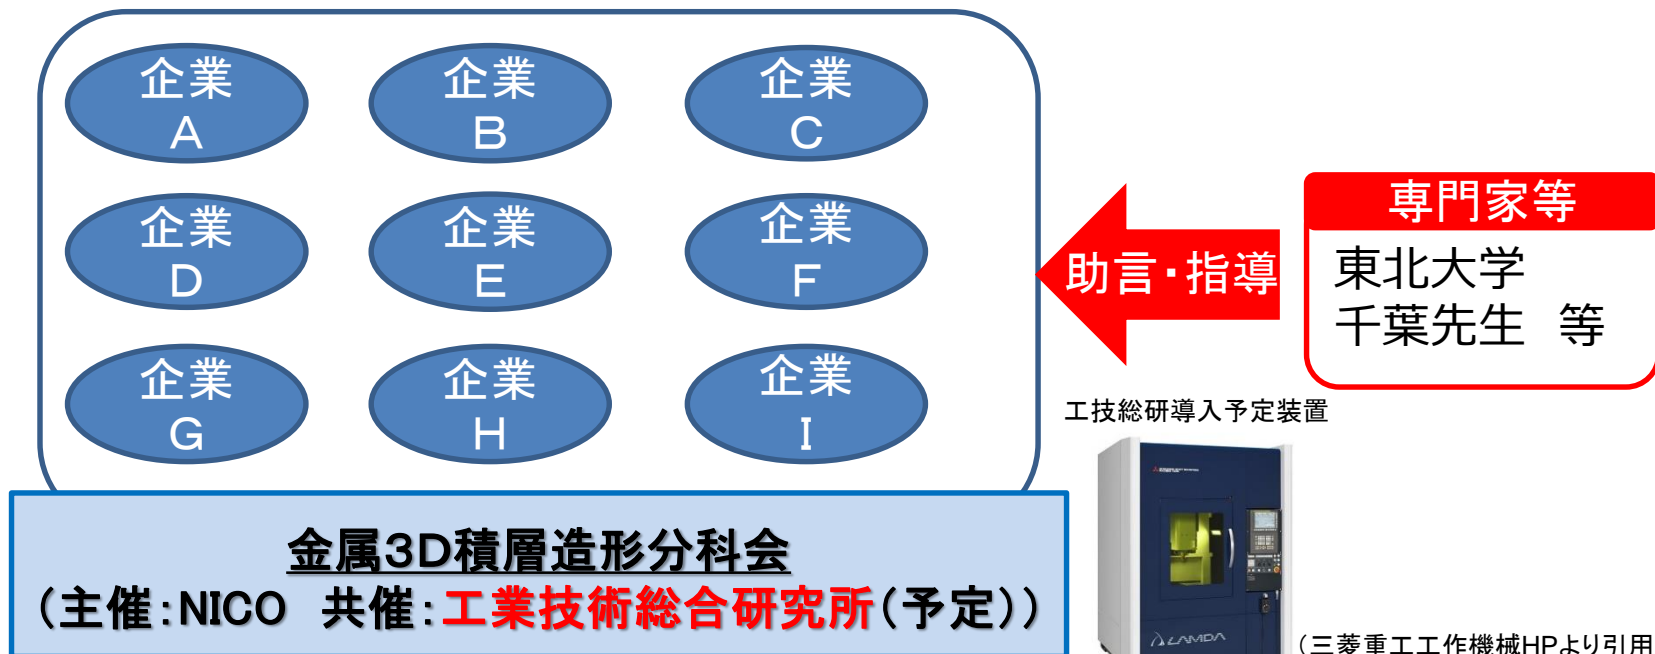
企業
A

企業
B

企業
C

企業
D

企業
E

企業
F

企業
G

企業
H

企業
I

助言・指導

専門家等

東北大学
千葉先生　等

工技総研導入予定装置

ΛLAMDA

（三菱重工工作機械HPより引用

金属3D積層造形分科会
（主催：NICO　共催：工業技術総合研究所（予定））